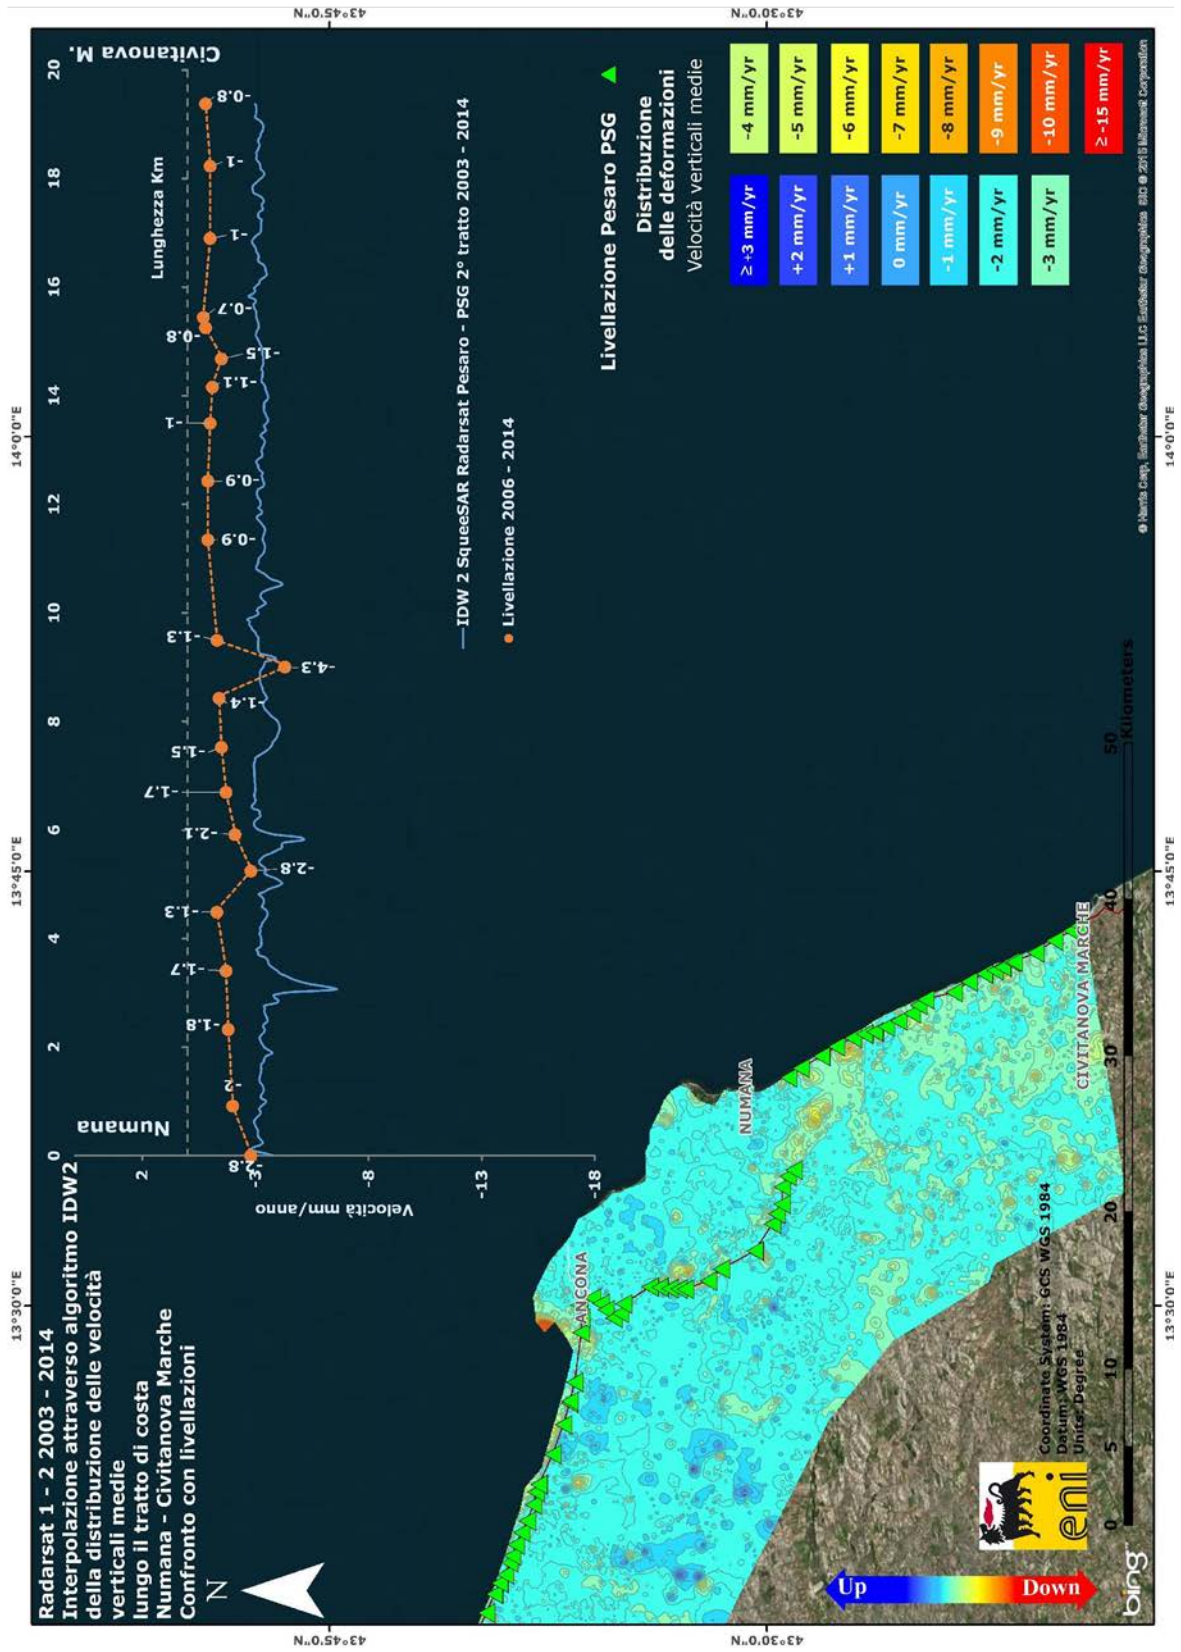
Radarsat 1 - 2 2003 - 2014
Interpolazione attraverso algoritmo IDW2
della distribuzione delle velocità
verticali medie
lungo il tratto di costa
Numana - Civitanova Marche
Confronto con livellazioni

N

Numana

Civitanova M.

Lunghezza Km

0 2 4 6 8 10 12 14 16 18 20

Velocità mm/anno

2
-3
-8
-13
-18

-2.8 -2 -1.8 -1.7 -1.3 -2.8 -2.1 -1.7 -1.5 -1.4 -4.3 -1.3 -0.9 -0.9 -1 -1.1 -1.5 -0.8 -0.7 -1 -1 -0.8

IDW 2 SqueeSAR Radarsat Pesaro - PSG 2° tratto 2003 - 2014
Livellazione 2006 - 2014

Livellazione Pesaro PSG

Distribuzione
delle deformazioni
Velocità verticali medie

| ≥+3 mm/yr | -4 mm/yr |
|---|---|
| +2 mm/yr | -5 mm/yr |
| +1 mm/yr | -6 mm/yr |
| 0 mm/yr | -7 mm/yr |
| -1 mm/yr | -8 mm/yr |
| -2 mm/yr | -9 mm/yr |
| -3 mm/yr | -10 mm/yr |
| | ≥-15 mm/yr |

ANCONA
NUMANA
CIVITANOVA MARCHE

Coordinate System: GCS WGS 1984
Datum: WGS 1984
Units: Degree

0 5 10 20 30 40 50 Kilometers

Up
Down

eni

bing

13°30'0"E
13°45'0"E
14°0'0"E
43°45'0"N
43°30'0"N

© Harris Corp, Earthstar Geographics LLC Earthstar Geographics SIO © 2015 Microsoft Corporation